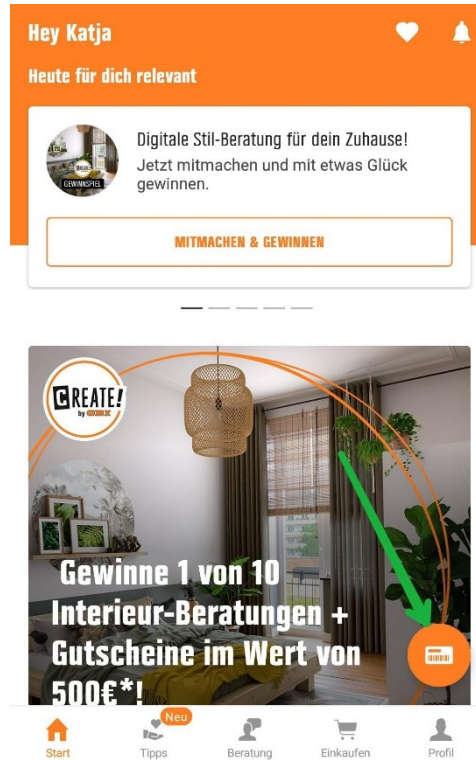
Hey Katja

Heute für dich relevant

GEWINNSPIEL

Digitale Stil-Beratung für dein Zuhause!
Jetzt mitmachen und mit etwas Glück gewinnen.

MITMACHEN & GEWINNEN

CREATE! by OBI

Gewinne 1 von 10 Interieur-Beratungen + Gutscheine im Wert von 500€*!

Start
Neu
Tipps
Beratung
Einkaufen
Profil